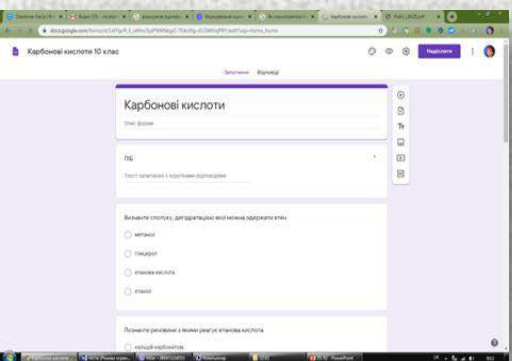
Карбонові кислоти 10 клас

Надіслати

Запитання Відповіді

Карбонові кислоти

Опис форми

ПІБ

Текст запитання з короткою відповіддю

Визначте сполуку, дегідратацією якої можна одержати етен

метанол

гліцерол

етанова кислота

етанол

Позначте речовини з якими реагує етанова кислота

кальцій карбонат